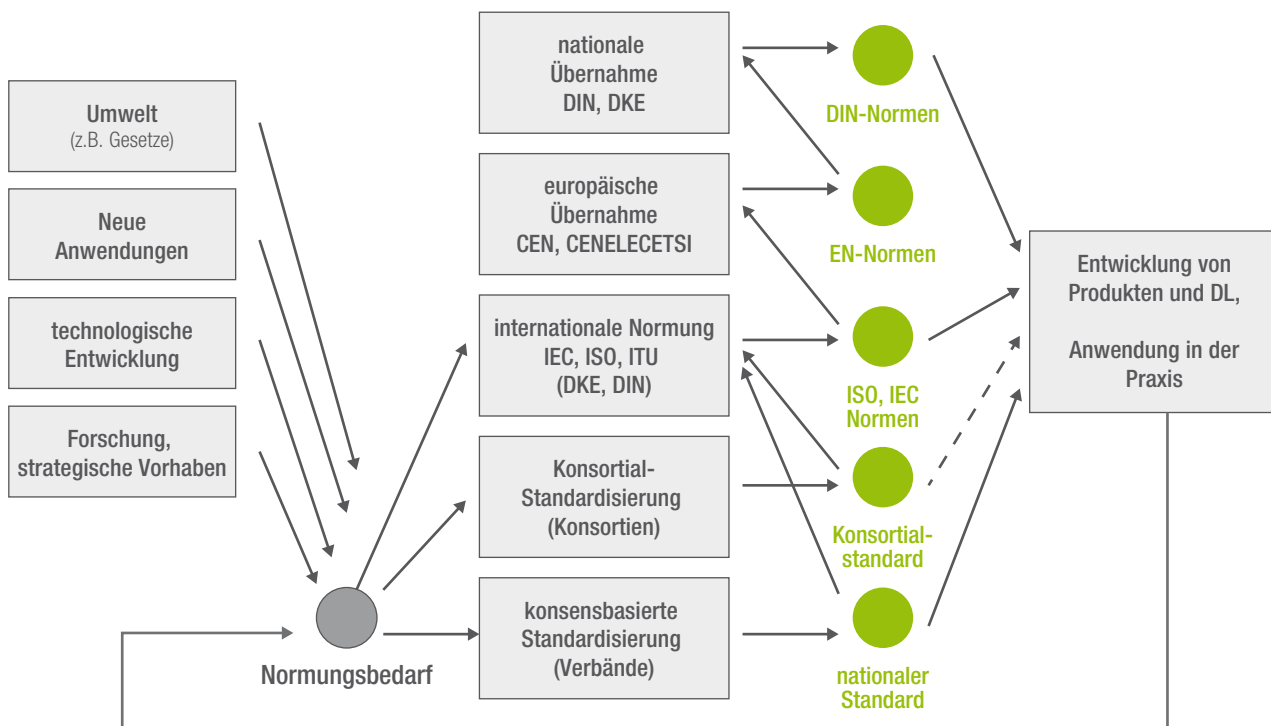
Umwelt
(z.B. Gesetze)

Neue Anwendungen

technologische Entwicklung

Forschung, strategische Vorhaben

Normungsbedarf

nationale Übernahme DIN, DKE

europäische Übernahme CEN, CENELECETSI

internationale Normung IEC, ISO, ITU (DKE, DIN)

Konsortial-Standardisierung (Konsortien)

konsensbasierte Standardisierung (Verbände)

DIN-Normen

EN-Normen

ISO, IEC Normen

Konsortial-standard

nationaler Standard

Entwicklung von Produkten und DL,

Anwendung in der Praxis